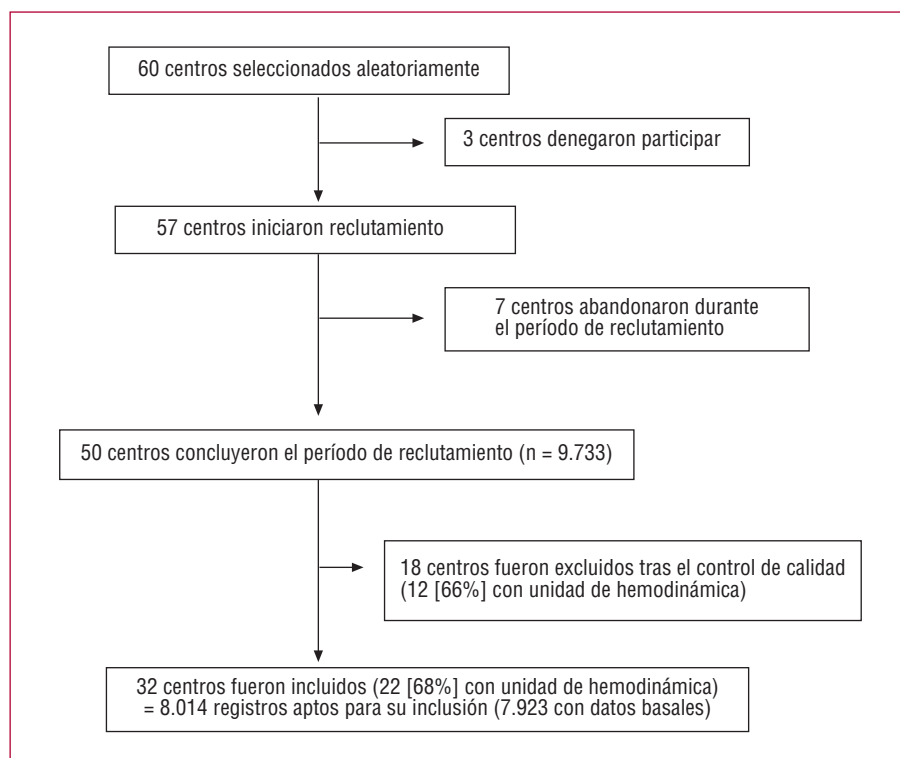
60 centros seleccionados aleatoriamente

3 centros denegaron participar

57 centros iniciaron reclutamiento

7 centros abandonaron durante el período de reclutamiento

50 centros concluyeron el período de reclutamiento (n = 9.733)

18 centros fueron excluidos tras el control de calidad (12 [66%] con unidad de hemodinámica)

32 centros fueron incluidos (22 [68%] con unidad de hemodinámica) = 8.014 registros aptos para su inclusión (7.923 con datos basales)